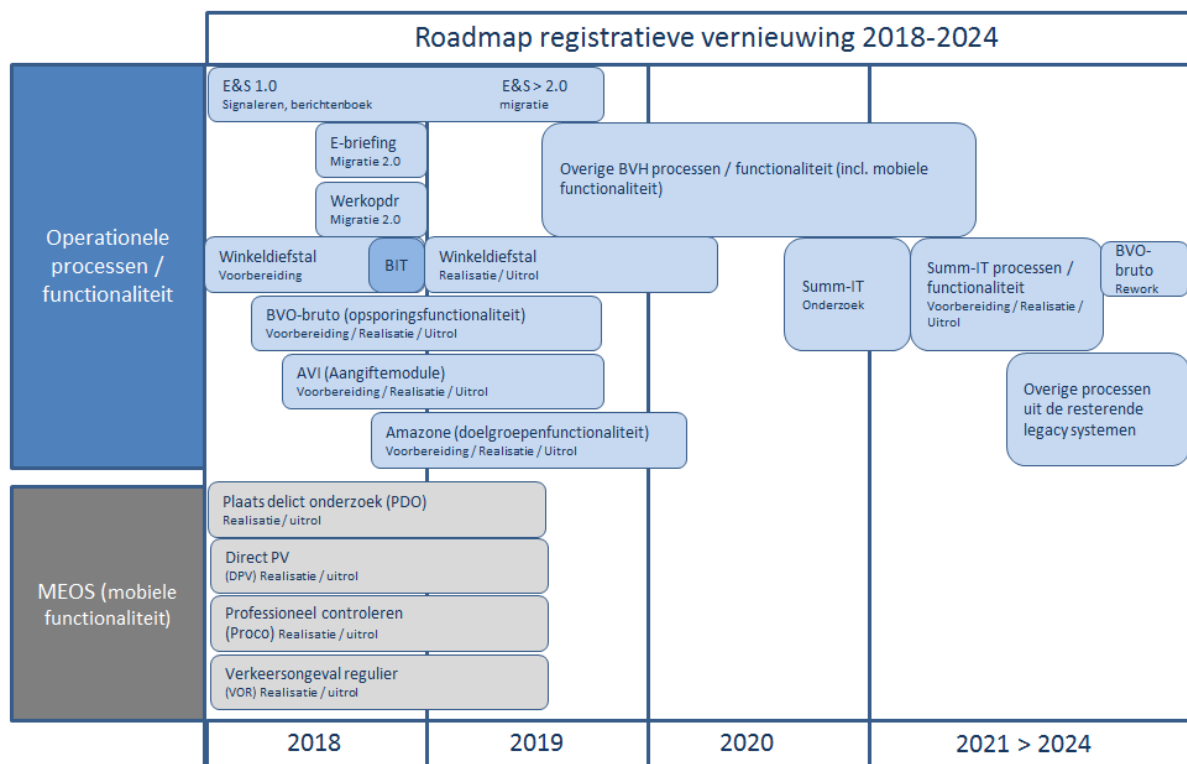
Roadmap registratieve vernieuwing 2018-2024

Operationele processen / functionaliteit

E&S 1.0
Signaleren, berichtenboek

E&S > 2.0
migratie

E-briefing
Migratie 2.0

Werkopdr
Migratie 2.0

Overige BVH processen / functionaliteit (incl. mobiele functionaliteit)

Winkeldiefstal
Voorbereiding

BIT

Winkeldiefstal
Realisatie / Uitrol

Summ-IT
Onderzoek

Summ-IT processen / functionaliteit
Voorbereiding / Realisatie / Uitrol

BVO-bruto
Rework

BVO-bruto (opsporingsfunctionaliteit)
Voorbereiding / Realisatie / Uitrol

AVI (Aangiftemodule)
Voorbereiding / Realisatie / Uitrol

Overige processen uit de resterende legacy systemen

Amazone (doelgroepenfunctionaliteit)
Voorbereiding / Realisatie / Uitrol

MEOS (mobiele functionaliteit)

Plaats delict onderzoek (PDO)
Realisatie / uitrol

Direct PV
(DPV) Realisatie / uitrol

Professioneel controleren
(Proco) Realisatie / uitrol

Verkeersongeval regulier
(VOR) Realisatie / uitrol

2018 | 2019 | 2020 | 2021 > 2024